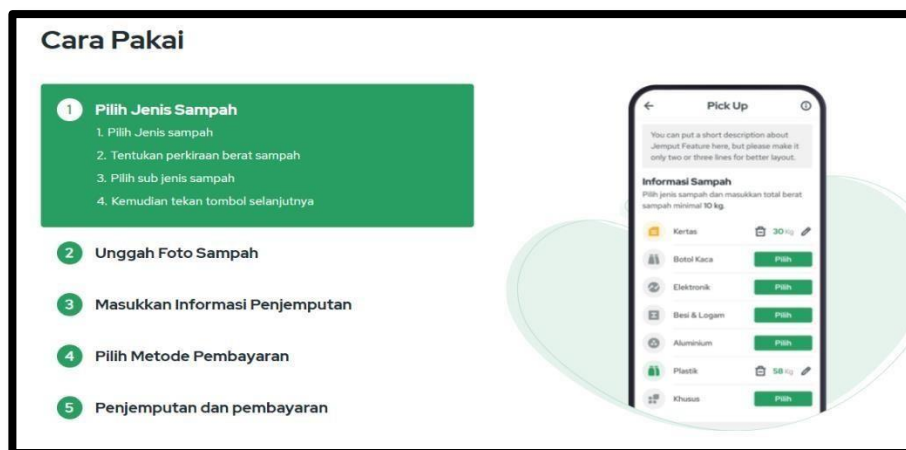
Cara Pakai

1 Pilih Jenis Sampah

1. Pilih Jenis sampah
2. Tentukan perkiraan berat sampah
3. Pilih sub jenis sampah
4. Kemudian tekan tombol selanjutnya

2 Unggah Foto Sampah

3 Masukkan Informasi Penjemputan

4 Pilih Metode Pembayaran

5 Penjemputan dan pembayaran

Pick Up

You can put a short description about Jemput Feature here, but please make it only two or three lines for better layout.

Informasi Sampah

Pilih jenis sampah dan masukkan total berat sampah minimal 10 kg.

| Kertas | 30 Kg |
|---|---|
| Botol Kaca | Pilih |
| Elektronik | Pilih |
| Besi & Logam | Pilih |
| Aluminium | Pilih |
| Plastik | 58 Kg |
| Khusus | Pilih |